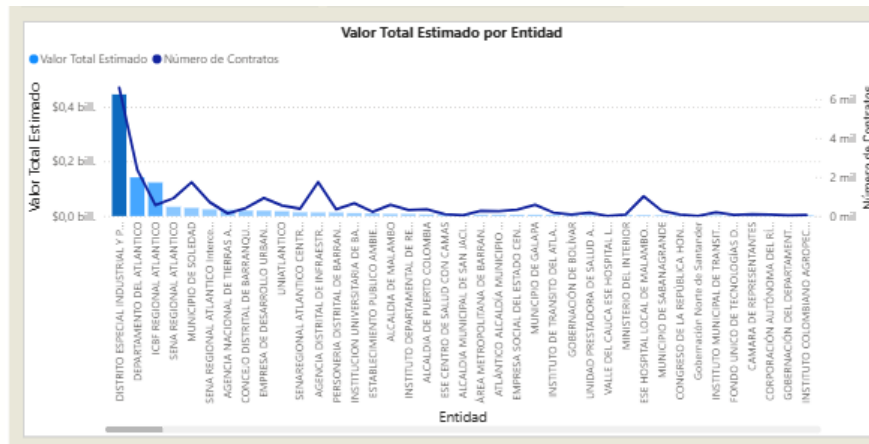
Valor Total Estimado por Entidad

Valor Total Estimado Número de Contratos

Valor Total Estimado

$0,4 bill.
$0,2 bill.
$0,0 bill.

6 mil
4 mil
2 mil
0 mil

Número de Contratos

DISTRITO ESPECIAL INDUSTRIAL Y P...
DEPARTAMENTO DEL ATLANTICO
ICBF REGIONAL ATLANTICO
SENA REGIONAL ATLANTICO
MUNICIPIO DE SOLEDAD
SENA REGIONAL ATLANTICO Interco...
AGENCIA NACIONAL DE TIERRAS A...
CONCEJO DISTRITAL DE BARRANQU...
EMPRESA DE DESARROLLO URBAN...
UNIATLANTICO
SENAREGIONAL ATLANTICO CENTR...
AGENCIA DISTRITAL DE INFRAESTR...
PERSONERIA DISTRITAL DE BARRAN...
INSTITUCION UNIVERSITARIA DE BA...
ESTABLECIMIENTO PUBLICO AMBIE...
ALCALDIA DE MALAMBO
INSTITUTO DEPARTAMENTAL DE RE...
ALCALDIA DE PUERTO COLOMBIA
ESE CENTRO DE SALUD CON CAMAS
ALCALDIA MUNICIPAL DE SAN JACI...
ÁREA METROPOLITANA DE BARRAN...
ATLÁNTICO ALCALDÍA MUNICIPIO ...
EMPRESA SOCIAL DEL ESTADO CEN...
MUNICIPIO DE GALAPA
INSTITUTO DE TRANSITO DEL ATLA...
GOBERNACIÓN DE BOLÍVAR
UNIDAD PRESTADORA DE SALUD A...
VALLE DEL CAUCA ESE HOSPITAL I...
MINISTERIO DEL INTERIOR
ESE HOSPITAL LOCAL DE MALAMBO...
MUNICIPIO DE SABANAGRANDE
CONGRESO DE LA REPÚBLICA HON...
Gobernación Norte de Santander
INSTITUTO MUNICIPAL DE TRANSIT...
FONDO UNICO DE TECNOLOGIAS D...
CAMARA DE REPRESENTANTES
CORPORACIÓN AUTÓNOMA DEL RÍ...
GOBERNACIÓN DEL DEPARTAMENT...
INSTITUTO COLOMBIANO AGROPEC...

Entidad